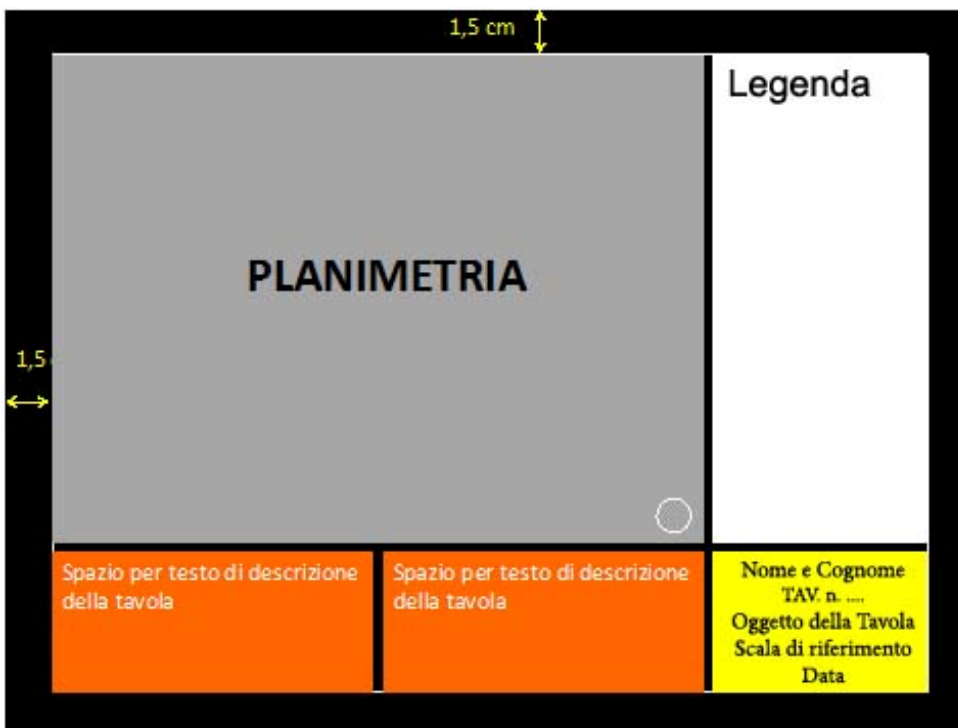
1,5 cm

PLANIMETRIA

Legenda

1,5

Spazio per testo di descrizione della tavola

Spazio per testo di descrizione della tavola

Nome e Cognome
TAV. n. ....
Oggetto della Tavola
Scala di riferimento
Data